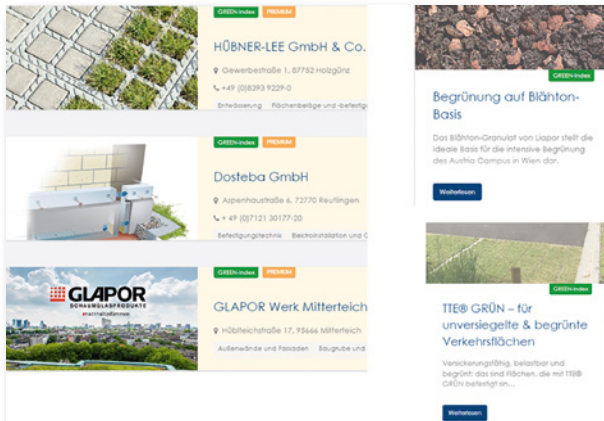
GREEN-Index PREMIUM

HÜBNER-LEE GmbH & Co.

Gewerbestraße 1, 87752 Holzgünz

+49 (0)8393 9229-0

Entwässerung Flächenbeläge und -befestig

GREEN-Index PREMIUM

Dosteba GmbH

Aspenhaustraße 6, 72770 Reutlingen

+ 49 (0)7121 30177-20

Befestigungstechnik Elektroinstallation und G

GLAPOR SCHAUMGLASPRODUKTE

GREEN-Index PREMIUM

GLAPOR Werk Mitterteich

Hübiteichstraße 17, 95666 Mitterteich

Außenwände und Fassaden Baugrube und

GREEN-Index

Begrünung auf Blähton-Basis

Das Blähton-Granulat von Liapor stellt die ideale Basis für die intensive Begrünung des Austria Campus in Wien dar.

Weiterlesen

GREEN-Index

TTE® GRÜN – für unversiegelte & begrünte Verkehrsflächen

Versickerungsfähig, belastbar und begrünt: das sind Flächen, die mit TTE® GRÜN befestigt sin...

Weiterlesen